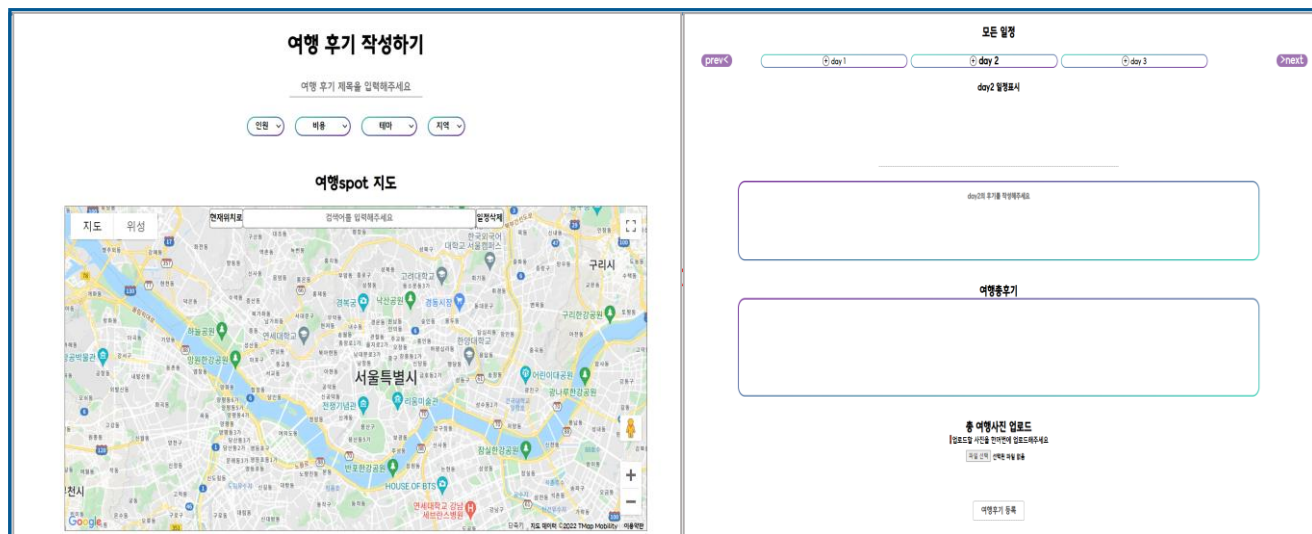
여행 후기 작성하기

여행 후기 제목을 입력해주세요

인원 비용 테마 지역

여행spot 지도

지도 위성 현재위치로 검색어를 입력해주세요 일정삭제

구리시
한국외국어대학교 서울캠퍼스
고려대학교
경복궁 낙산공원 경동시장
구리한강공원
하늘공원
연세대학교
한양대학교
서울특별시
어린이대공원
광나루한강공원
망원한강공원
전쟁기념관
리움미술관
잠실한강공원
반포한강공원
HOUSE OF BTS
연세대학교 강남 세브란스병원
Google
단축키 지도 데이터 ©2022 TMap Mobility 이용약관

모든 일정

prev< day 1 day 2 day 3 >next

day2 일정표시

day2의 후기를 작성해주세요

여행총후기

총 여행사진 업로드
업로드할 사진을 한꺼번에 업로드해주세요
파일 선택 선택된 파일 없음

여행후기 등록